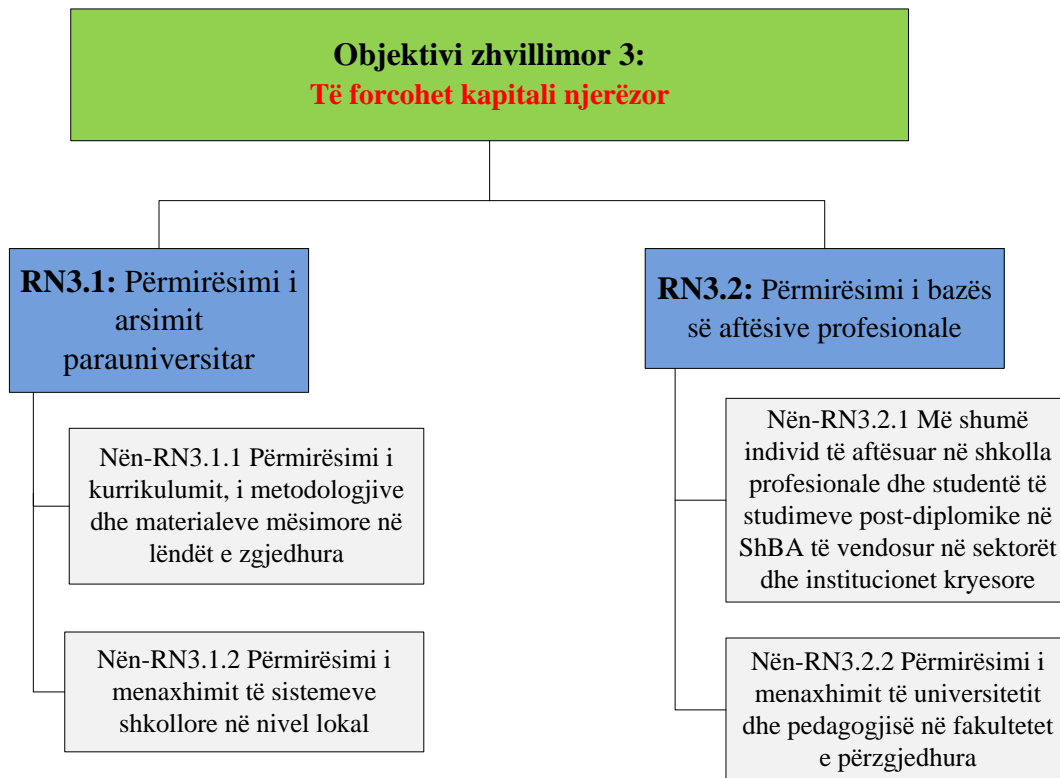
Objektivi zhvillimor 3:
Të forcohet kapitali njerëzor

RN3.1: Përmirësimi i arsimit parauniversitar

Nën-RN3.1.1 Përmirësimi i kurrikulumit, i metodologjive dhe materialeve mësimore në lëndët e zgjedhura

Nën-RN3.1.2 Përmirësimi i menaxhimit të sistemeve shkollore në nivel lokal

RN3.2: Përmirësimi i bazës së aftësive profesionale

Nën-RN3.2.1 Më shumë individ të aftësuar në shkolla profesionale dhe studentë të studimeve post-diplomike në ShBA të vendosur në sektorët dhe institucionet kryesore

Nën-RN3.2.2 Përmirësimi i menaxhimit të universitetit dhe pedagogjisë në fakultetet e përzgjedhura